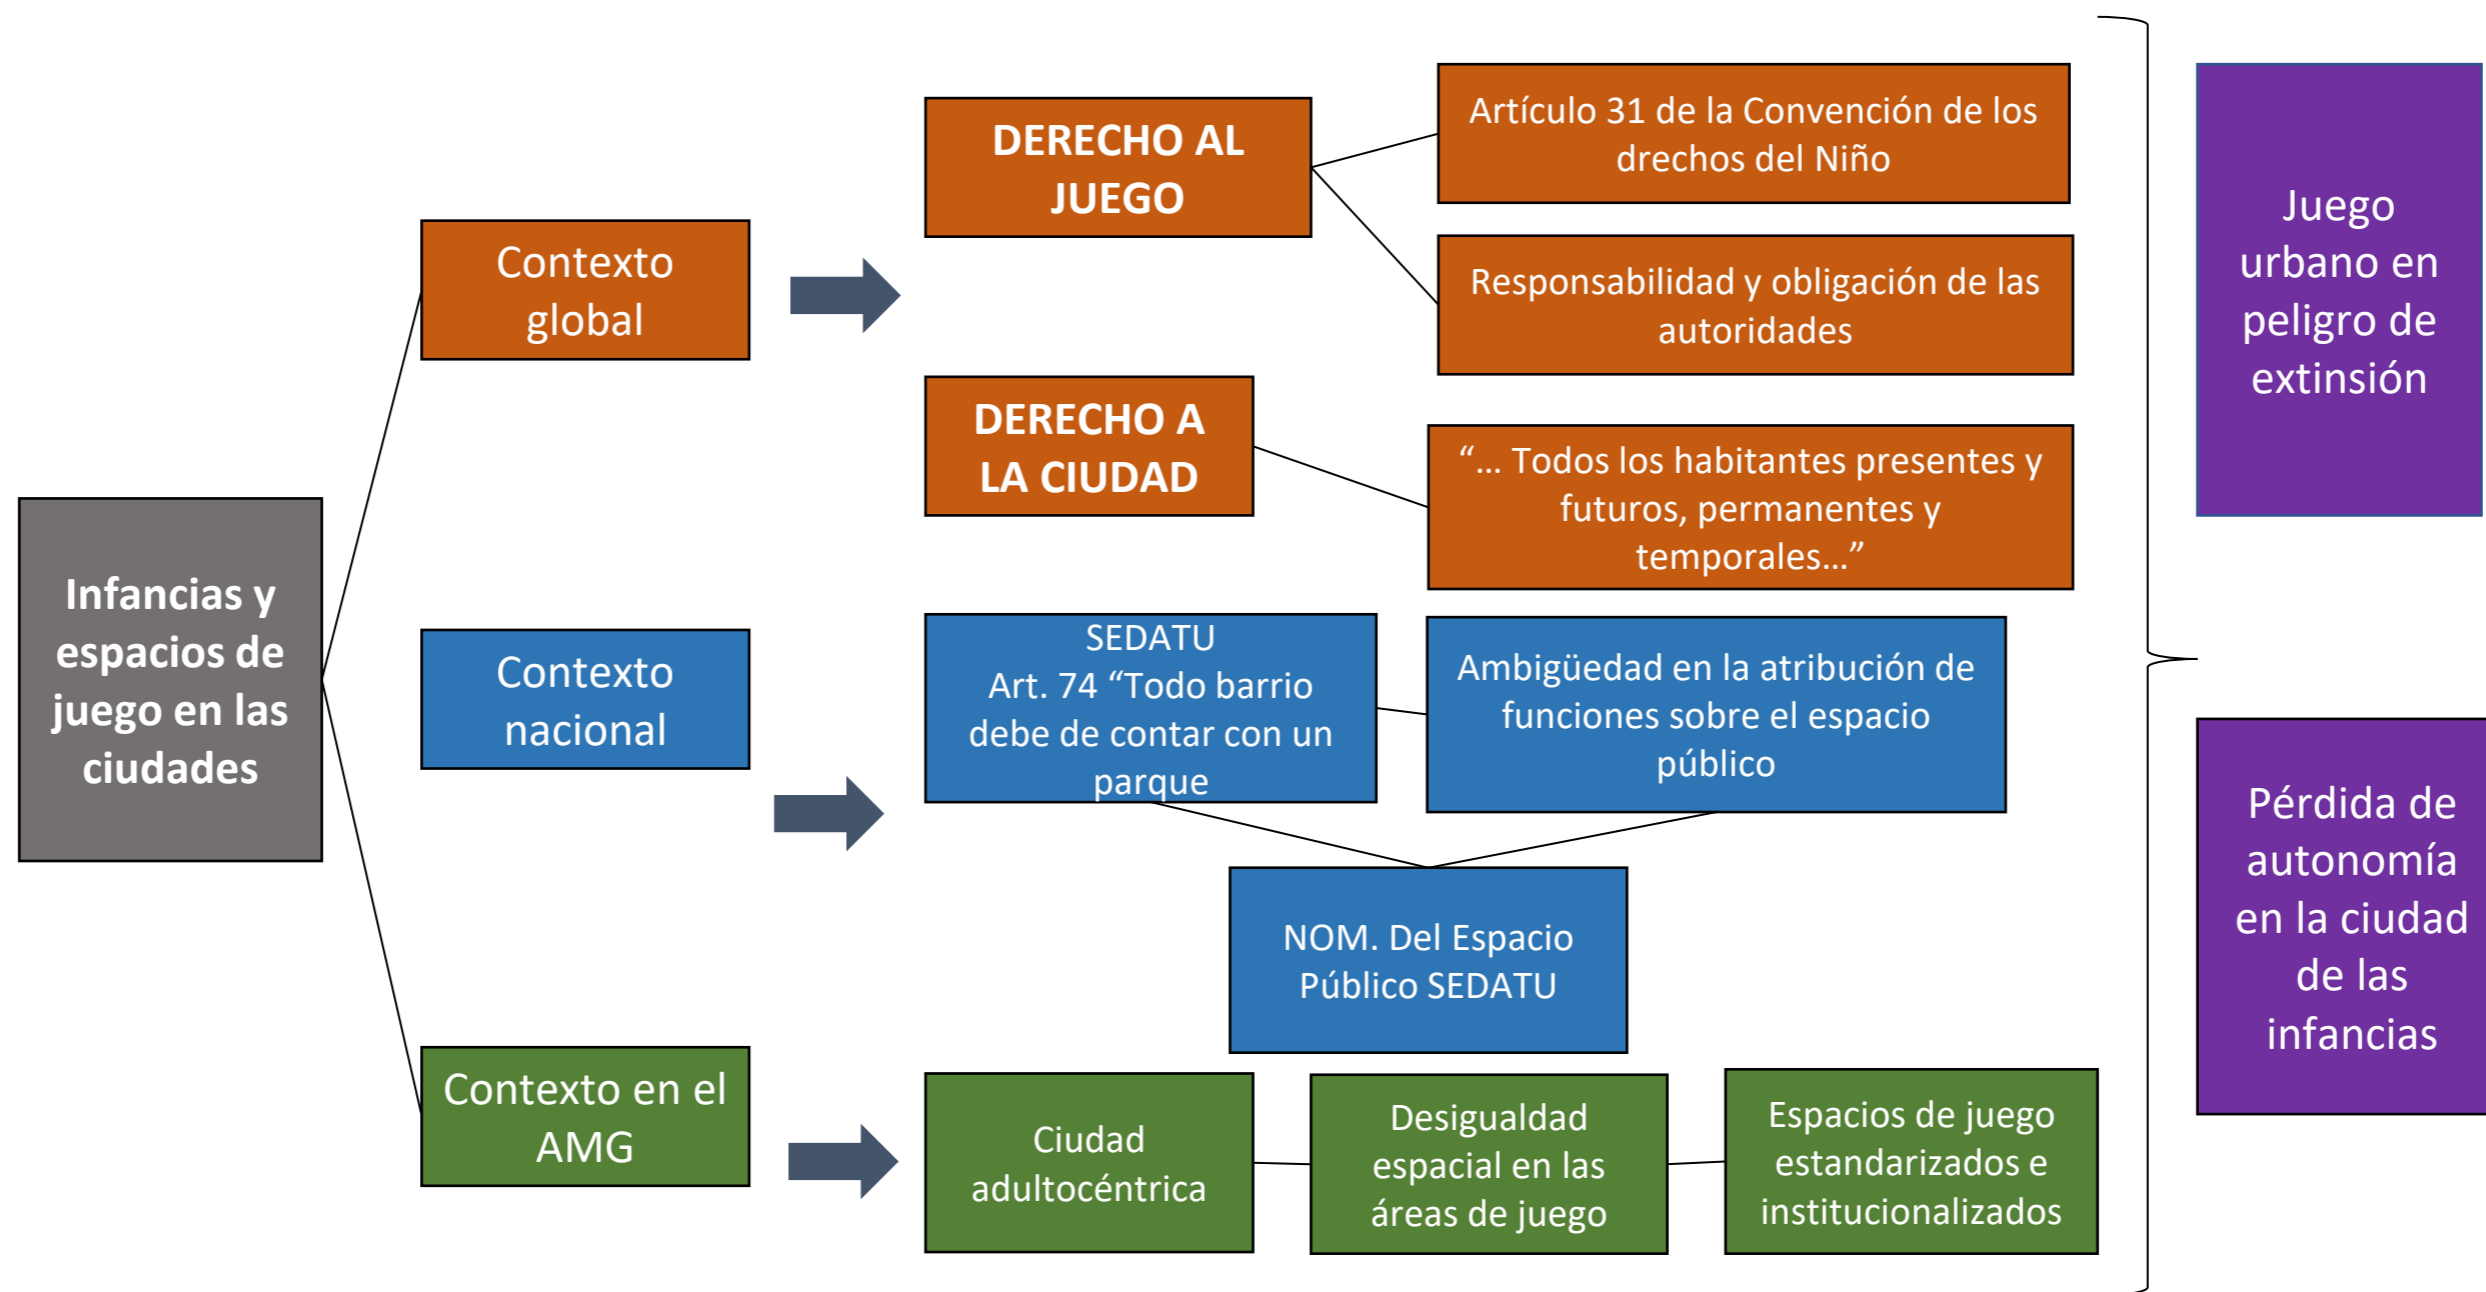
Infancias y espacios de juego en las ciudades

Contexto global

DERECHO AL JUEGO

Artículo 31 de la Convención de los drechos del Niño

Responsabilidad y obligación de las autoridades

DERECHO A LA CIUDAD

"… Todos los habitantes presentes y futuros, permanentes y temporales…"

Contexto nacional

SEDATU
Art. 74 "Todo barrio debe de contar con un parque

Ambigüedad en la atribución de funciones sobre el espacio público

NOM. Del Espacio Público SEDATU

Contexto en el AMG

Ciudad adultocéntrica

Desigualdad espacial en las áreas de juego

Espacios de juego estandarizados e institucionalizados

Juego urbano en peligro de extinsión

Pérdida de autonomía en la ciudad de las infancias